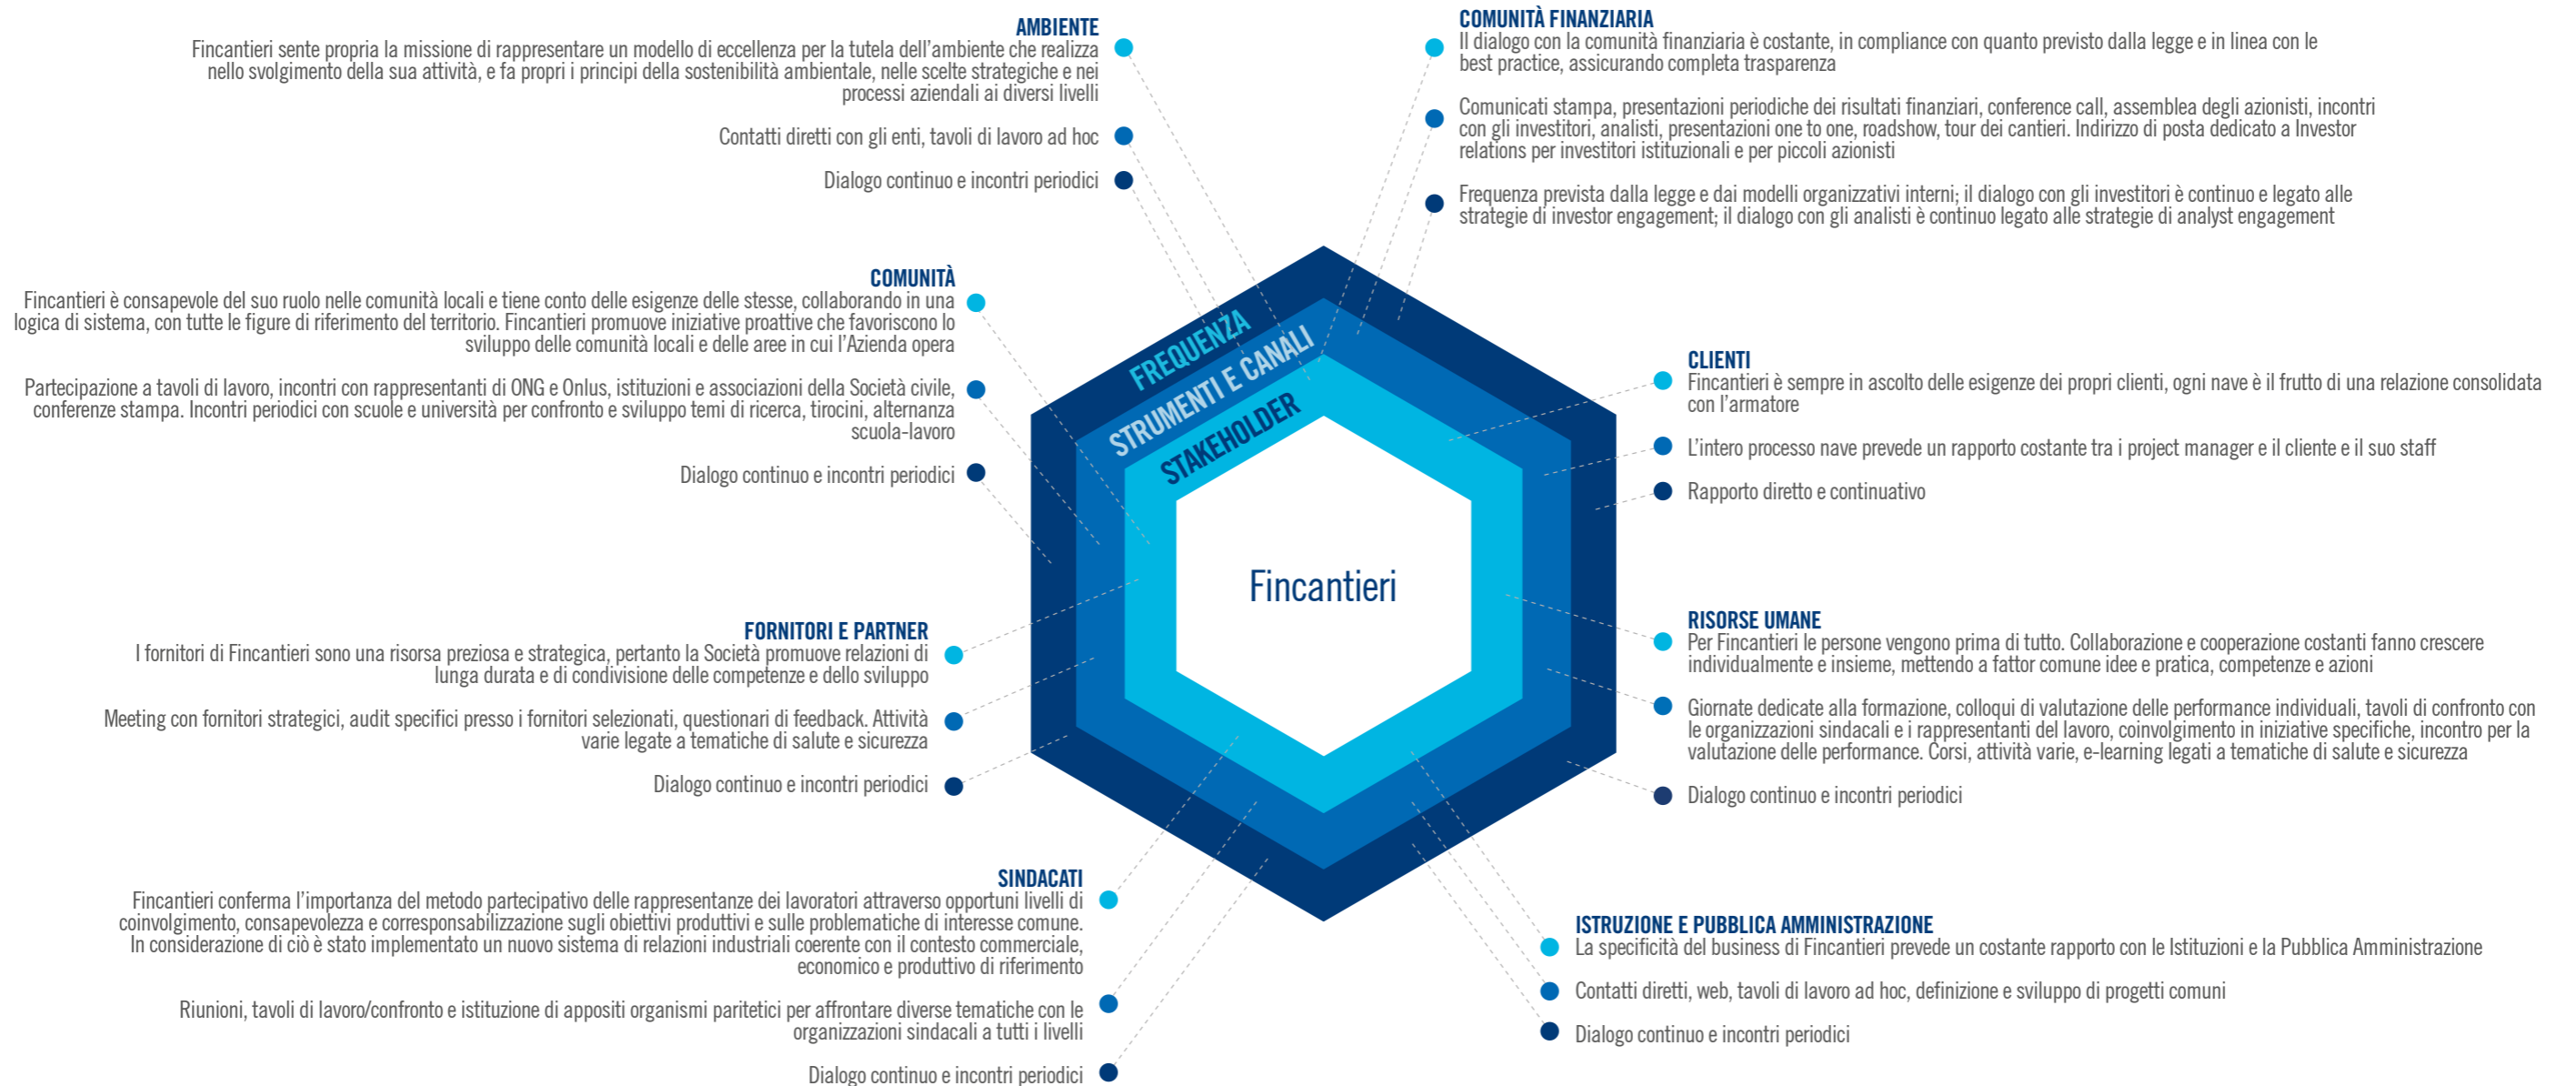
AMBIENTE
Fincantieri sente propria la missione di rappresentare un modello di eccellenza per la tutela dell'ambiente che realizza nello svolgimento della sua attività, e fa propri i principi della sostenibilità ambientale, nelle scelte strategiche e nei processi aziendali ai diversi livelli

Contatti diretti con gli enti, tavoli di lavoro ad hoc

Dialogo continuo e incontri periodici

COMUNITÀ FINANZIARIA
Il dialogo con la comunità finanziaria è costante, in compliance con quanto previsto dalla legge e in linea con le best practice, assicurando completa trasparenza

Comunicati stampa, presentazioni periodiche dei risultati finanziari, conference call, assemblea degli azionisti, incontri con gli investitori, analisti, presentazioni one to one, roadshow, tour dei cantieri. Indirizzo di posta dedicato a Investor relations per investitori istituzionali e per piccoli azionisti

Frequenza prevista dalla legge e dai modelli organizzativi interni; il dialogo con gli investitori è continuo e legato alle strategie di investor engagement; il dialogo con gli analisti è continuo legato alle strategie di analyst engagement

COMUNITÀ
Fincantieri è consapevole del suo ruolo nelle comunità locali e tiene conto delle esigenze delle stesse, collaborando in una logica di sistema, con tutte le figure di riferimento del territorio. Fincantieri promuove iniziative proattive che favoriscono lo sviluppo delle comunità locali e delle aree in cui l'Azienda opera

Partecipazione a tavoli di lavoro, incontri con rappresentanti di ONG e Onlus, istituzioni e associazioni della Società civile, conferenze stampa. Incontri periodici con scuole e università per confronto e sviluppo temi di ricerca, tirocini, alternanza scuola-lavoro

Dialogo continuo e incontri periodici

FREQUENZA
STRUMENTI E CANALI
STAKEHOLDER
Fincantieri

CLIENTI
Fincantieri è sempre in ascolto delle esigenze dei propri clienti, ogni nave è il frutto di una relazione consolidata con l'armatore

L'intero processo nave prevede un rapporto costante tra i project manager e il cliente e il suo staff

Rapporto diretto e continuativo

FORNITORI E PARTNER
I fornitori di Fincantieri sono una risorsa preziosa e strategica, pertanto la Società promuove relazioni di lunga durata e di condivisione delle competenze e dello sviluppo

Meeting con fornitori strategici, audit specifici presso i fornitori selezionati, questionari di feedback. Attività varie legate a tematiche di salute e sicurezza

Dialogo continuo e incontri periodici

RISORSE UMANE
Per Fincantieri le persone vengono prima di tutto. Collaborazione e cooperazione costanti fanno crescere individualmente e insieme, mettendo a fattor comune idee e pratica, competenze e azioni

Giornate dedicate alla formazione, colloqui di valutazione delle performance individuali, tavoli di confronto con le organizzazioni sindacali e i rappresentanti del lavoro, coinvolgimento in iniziative specifiche, incontro per la valutazione delle performance. Corsi, attività varie, e-learning legati a tematiche di salute e sicurezza

Dialogo continuo e incontri periodici

SINDACATI
Fincantieri conferma l'importanza del metodo partecipativo delle rappresentanze dei lavoratori attraverso opportuni livelli di coinvolgimento, consapevolezza e corresponsabilizzazione sugli obiettivi produttivi e sulle problematiche di interesse comune. In considerazione di ciò è stato implementato un nuovo sistema di relazioni industriali coerente con il contesto commerciale, economico e produttivo di riferimento

Riunioni, tavoli di lavoro/confronto e istituzione di appositi organismi paritetici per affrontare diverse tematiche con le organizzazioni sindacali a tutti i livelli

Dialogo continuo e incontri periodici

ISTRUZIONE E PUBBLICA AMMINISTRAZIONE
La specificità del business di Fincantieri prevede un costante rapporto con le Istituzioni e la Pubblica Amministrazione

Contatti diretti, web, tavoli di lavoro ad hoc, definizione e sviluppo di progetti comuni

Dialogo continuo e incontri periodici